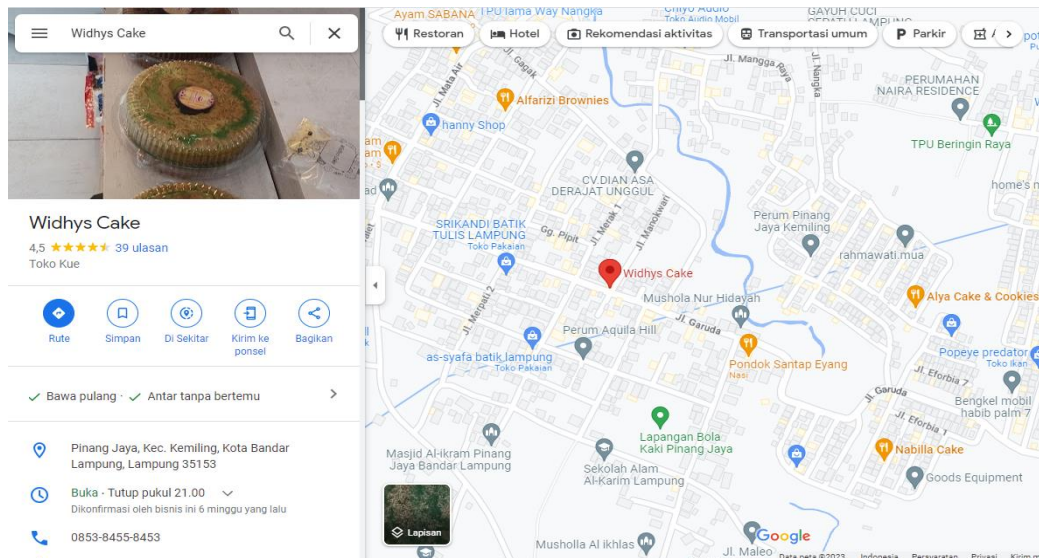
Widhys Cake

Widhys Cake
4,5 ★★★★★ 39 ulasan
Toko Kue

Rute
Simpan
Di Sekitar
Kirim ke ponsel
Bagikan

✓ Bawa pulang · ✓ Antar tanpa bertemu

Pinang Jaya, Kec. Kemiling, Kota Bandar Lampung, Lampung 35153

Buka · Tutup pukul 21.00
Dikonfirmasi oleh bisnis ini 6 minggu yang lalu

0853-8455-8453

Restoran
Hotel
Rekomendasi aktivitas
Transportasi umum
Parkir

Ayam SABANA
TPU lama Way Nangka
Cnlyo Audio
Toko Audio Mobil
GAYUH CUCI
Jl. Mangga
Jl. Nangka
Jl. Gagak
Jl. Mata Air
Alfarizi Brownies
hanny Shop
PERUMAHAN NAIRA RESIDENCE
TPU Beringin Raya
CV DIAN ASA DERAJAT UNGGUL
home's m
SRIKANDI BATIK TULIS LAMPUNG
Toko Pakaian
Gg. Pipit
Jl. Merak 1
Jl. Manokwari
Perum Pinang Jaya Kemiling
rahmawati.mua
Widhys Cake
Mushola Nur Hidayah
Alya Cake & Cookies
Jl. Merpati 2
Perum Aquila Hill
Jl. Garuda
Pondok Santap Eyang
Nasi
as-syafa batik lampung
Toko Pakaian
Popeye predator
Toko Ikan
Jl. Eforbia 7
Jl. Garuda
Jl. Eforbia 1
Bengkel mobil habib palm 7
Lapangan Bola Kaki Pinang Jaya
Masjid Al-ikram Pinang Jaya Bandar Lampung
Nabilla Cake
Sekolah Alam Al-Karim Lampung
Goods Equipment
Lapisan
Google
Musholla Al ikhlas
Jl. Maleo
Data peta ©2023 Indonesia Persyaratan Privasi Kirim m